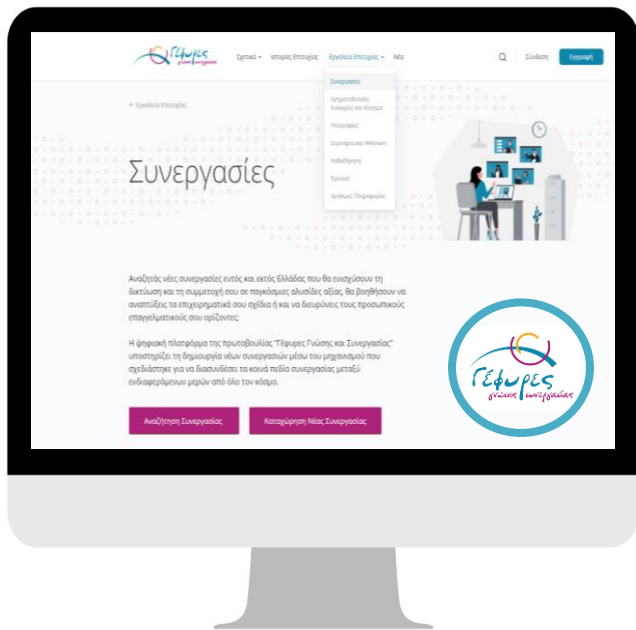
Γέφυρες γνώσης συνεργασίας

Σχετικά Ιστορίες Επιτυχίας Εργαλεία Επιτυχίας Νέα

Σύνδεση Εγγραφή

Συνεργασίες
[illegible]
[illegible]
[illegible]
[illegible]
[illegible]
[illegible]

← Εργαλεία Επιτυχίας

Συνεργασίες

Αναζητάς νέες συνεργασίες εντός και εκτός Ελλάδας που θα ενισχύσουν τη δικτύωση και τη συμμετοχή σου σε παγκόσμιες αλυσίδες αξίας, θα βοηθήσουν να αναπτύξεις τα επιχειρηματικά σου σχέδια ή και να διευρύνεις τους προσωπικούς επαγγελματικούς σου ορίζοντες;

Η ψηφιακή πλατφόρμα της πρωτοβουλίας "Γέφυρες Γνώσης και Συνεργασίας" υποστηρίζει τη δημιουργία νέων συνεργασιών μέσω του μηχανισμού που σχεδιάστηκε για να διασυνδέσει τα κοινά πεδία συνεργασίας μεταξύ ενδιαφερόμενων μερών από όλο τον κόσμο.

Αναζήτηση Συνεργασίας

Καταχώρηση Νέας Συνεργασίας

Γέφυρες γνώσης συνεργασίας